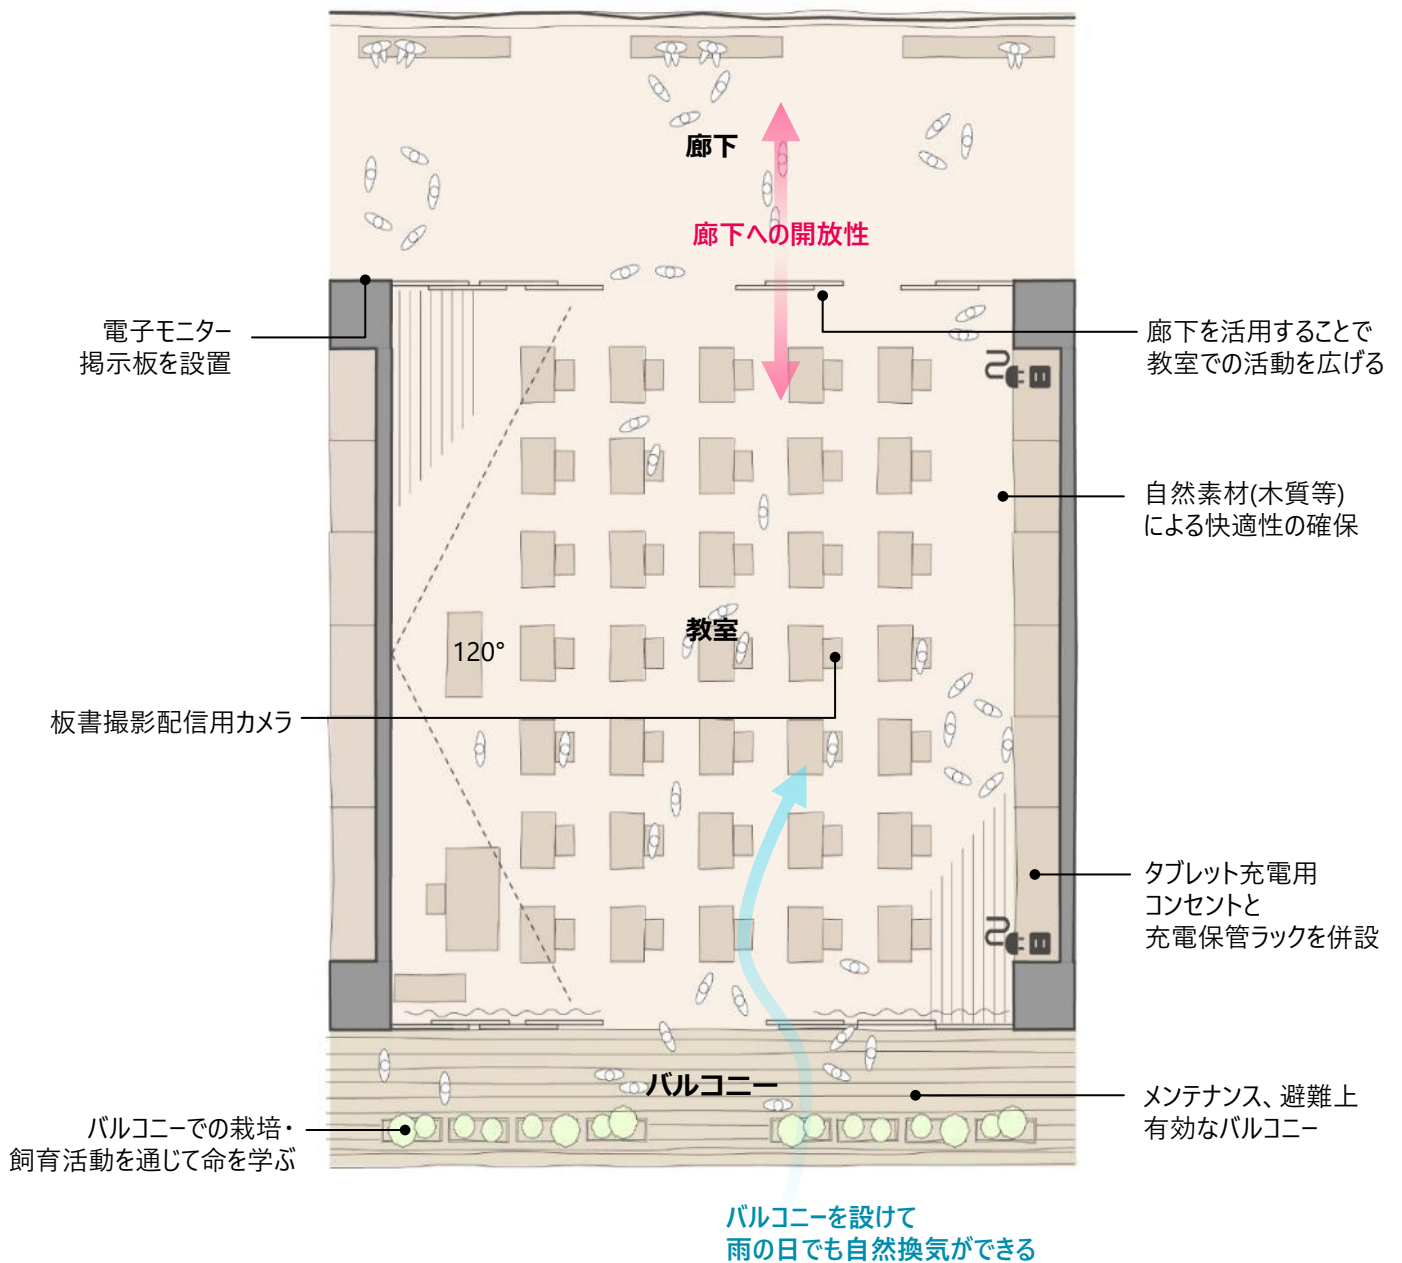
廊下

廊下への開放性

電子モニター
掲示板を設置

廊下を活用することで
教室での活動を広げる

自然素材(木質等)
による快適性の確保

120°

教室

板書撮影配信用カメラ

タブレット充電用
コンセントと
充電保管ラックを併設

バルコニー

メンテナンス、避難上
有効なバルコニー

バルコニーでの栽培・
飼育活動を通じて命を学ぶ

バルコニーを設けて
雨の日でも自然換気ができる